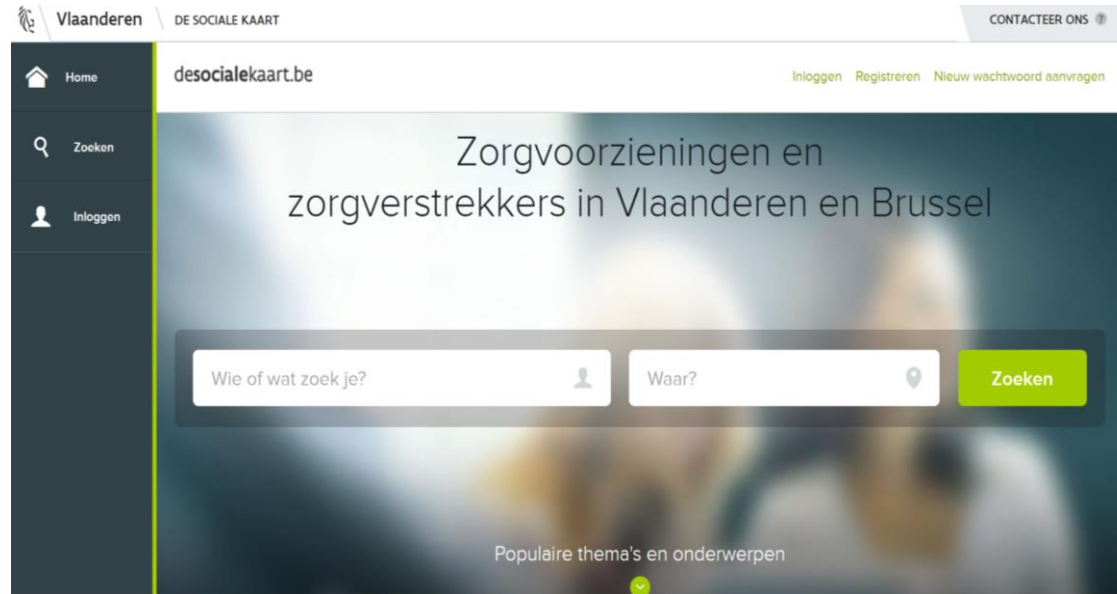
Vlaanderen DE SOCIALE KAART CONTACTEER ONS

Home

Zoeken

Inloggen

desocialekaart.be

Inloggen Registreren Nieuw wachtwoord aanvragen

Zorgvoorzieningen en zorgverstrekkers in Vlaanderen en Brussel

Wie of wat zoek je?

Waar?

Zoeken

Populaire thema's en onderwerpen